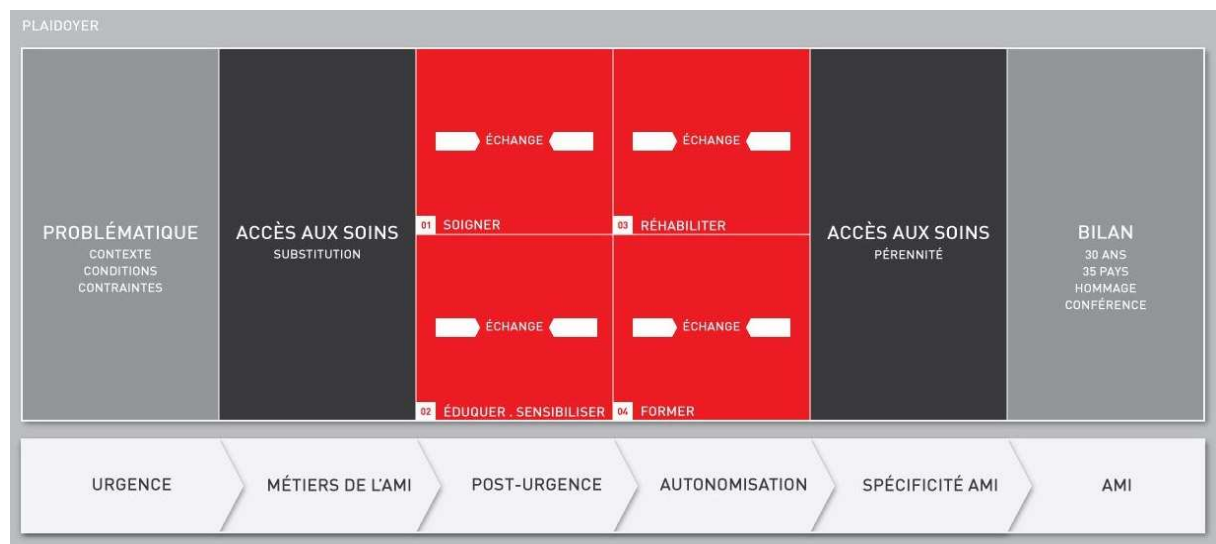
PLAIDOYER

PROBLÉMATIQUE
CONTEXTE
CONDITIONS
CONTRAINTES

ACCÈS AUX SOINS
SUBSTITUTION

ÉCHANGE

01 SOIGNER

ÉCHANGE

02 ÉDUQUER . SENSIBILISER

ÉCHANGE

03 RÉHABILITER

ÉCHANGE

04 FORMER

ACCÈS AUX SOINS
PÉRENNITÉ

BILAN
30 ANS
35 PAYS
HOMMAGE
CONFÉRENCE

URGENCE
MÉTIERS DE L'AMI
POST-URGENCE
AUTONOMISATION
SPÉCIFICITÉ AMI
AMI